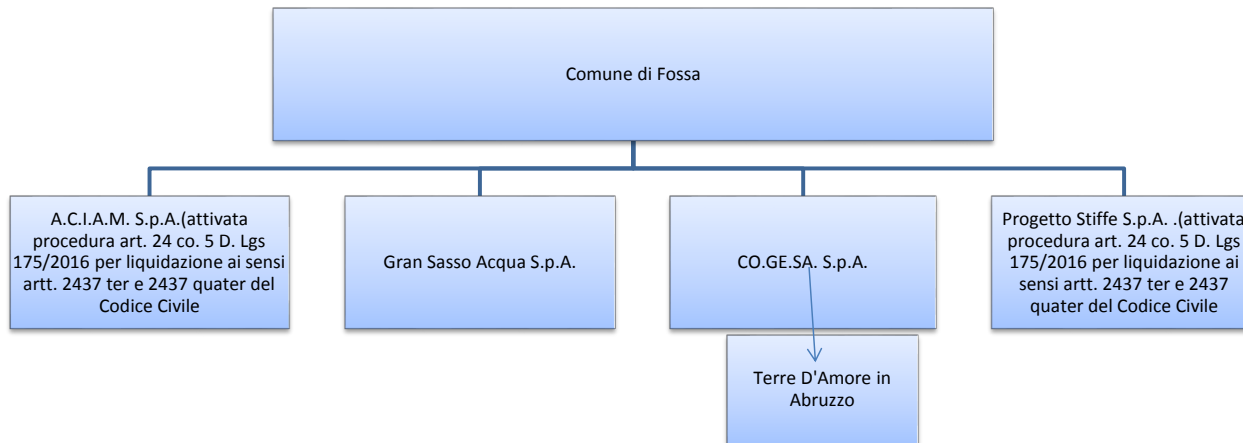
Comune di Fossa

A.C.I.A.M. S.p.A.(attivata procedura art. 24 co. 5 D. Lgs 175/2016 per liquidazione ai sensi artt. 2437 ter e 2437 quater del Codice Civile

Gran Sasso Acqua S.p.A.

CO.GE.SA. S.p.A.

Progetto Stiffe S.p.A. .(attivata procedura art. 24 co. 5 D. Lgs 175/2016 per liquidazione ai sensi artt. 2437 ter e 2437 quater del Codice Civile

Terre D'Amore in Abruzzo